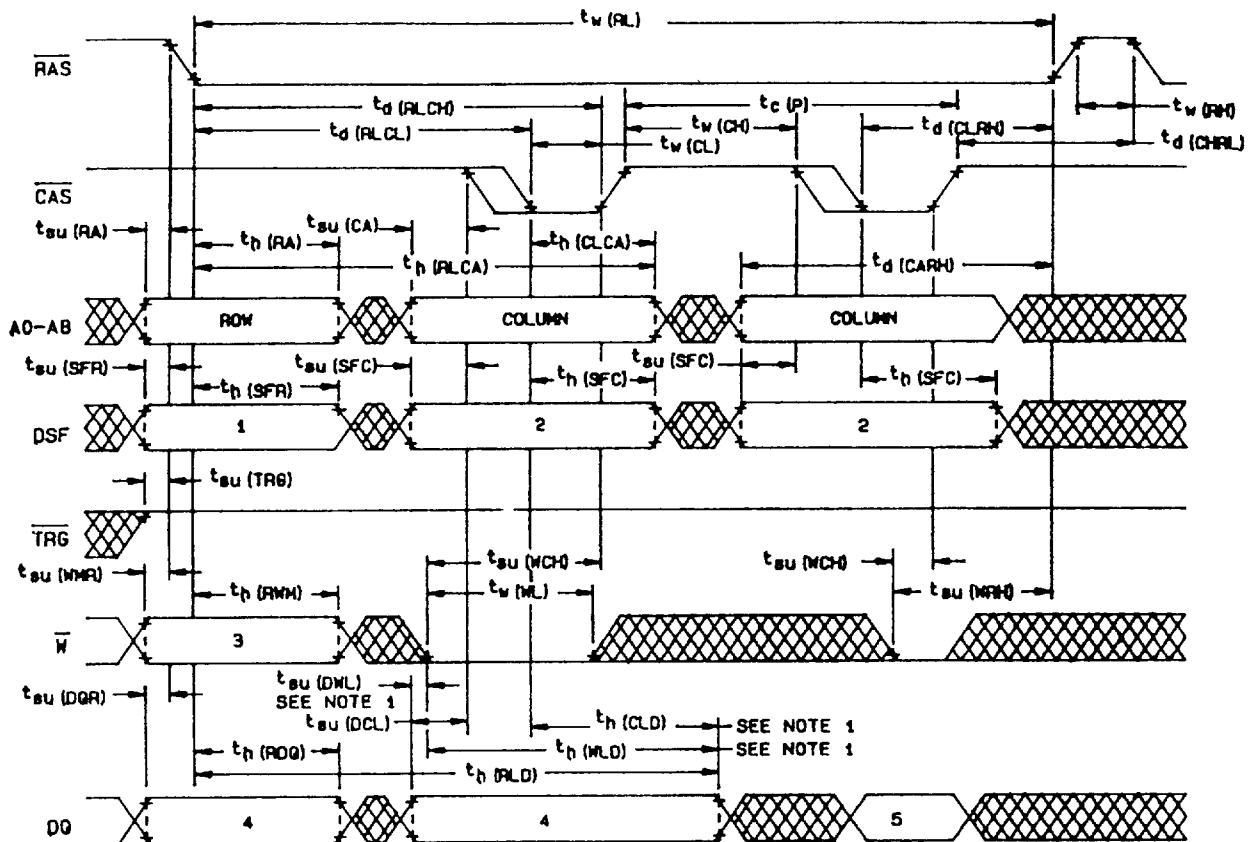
$t_{w\,(RL)}$

$\overline{RAS}$

$t_{w\,(RH)}$

$t_{d\,(RLCH)}$

$t_{c\,(P)}$

$t_{d\,(RLCL)}$

$t_{w\,(CH)}$

$t_{d\,(CLRH)}$

$t_{w\,(CL)}$

$t_{d\,(CHRL)}$

$\overline{CAS}$

$t_{su\,(RA)}$

$t_{h\,(RA)}$

$t_{su\,(CA)}$

$t_{h\,(CLCA)}$

$t_{h\,(RLCA)}$

$t_{d\,(CARH)}$

A0-A8

ROW

COLUMN

COLUMN

$t_{su\,(SFR)}$

$t_{su\,(SFC)}$

$t_{su\,(SFC)}$

$t_{h\,(SFC)}$

$t_{h\,(SFC)}$

$t_{h\,(SFR)}$

DSF

1

2

2

$t_{su\,(TRG)}$

$\overline{TRG}$

$t_{su\,(WCH)}$

$t_{su\,(WCH)}$

$t_{su\,(WMR)}$

$t_{w\,(WL)}$

$t_{su\,(WRH)}$

$t_{h\,(RWH)}$

$\overline{W}$

3

$t_{su\,(DQR)}$

$t_{su\,(DWL)}$
SEE NOTE 1

$t_{su\,(DCL)}$

$t_{h\,(CLD)}$ SEE NOTE 1

$t_{h\,(WLD)}$ SEE NOTE 1

$t_{h\,(RDQ)}$

$t_{h\,(RLD)}$

DQ

4

4

5